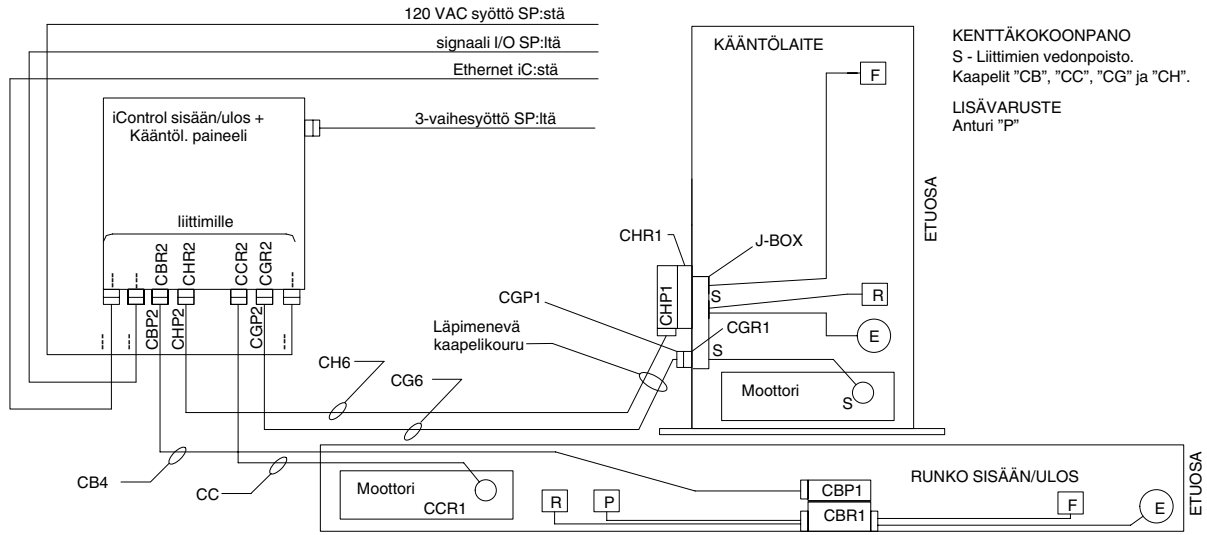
120 VAC syöttö SP:stä

signaali I/O SP:ltä

Ethernet iC:stä

iControl sisään/ulos + Kääntöl. paineeli

3-vaihesyöttö SP:ltä

liittimille

CBR2 CHR2 CCR2 CGR2

CBP2 CHP2 CGP2

KÄÄNTÖLAITE

KENTTÄKOKOONPANO
S - Liittimien vedonpoisto.
Kaapelit "CB", "CC", "CG" ja "CH".

LISÄVARUSTE
Anturi "P"

F

ETUOSA

CHR1

J-BOX

CHP1

S

R

CGP1

CGR1

E

Läpimenevä kaapelikouru

S

CH6

CG6

Moottori

S

CB4

CC

Moottori

CCR1

RUNKO SISÄÄN/ULOS

CBP1

R

P

CBR1

F

E

ETUOSA